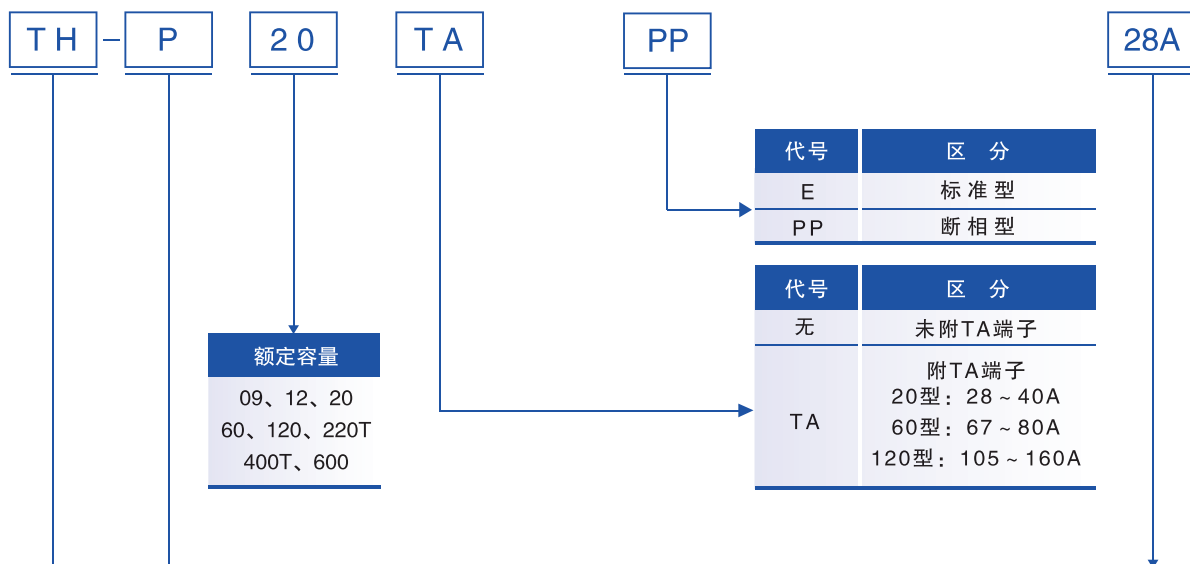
TH – P 20 TA PP 28A

| 代号 | 区 分 |
|---|---|
| E | 标准型 |
| PP | 断相型 |

| 代号 | 区 分 |
|---|---|
| 无 | 未附TA端子 |
| TA | 附TA端子 20型：28～40A 60型：67～80A 120型：105～160A |

| 额定容量 |
|---|
| 09、12、20 60、120、220T 400T、600 |